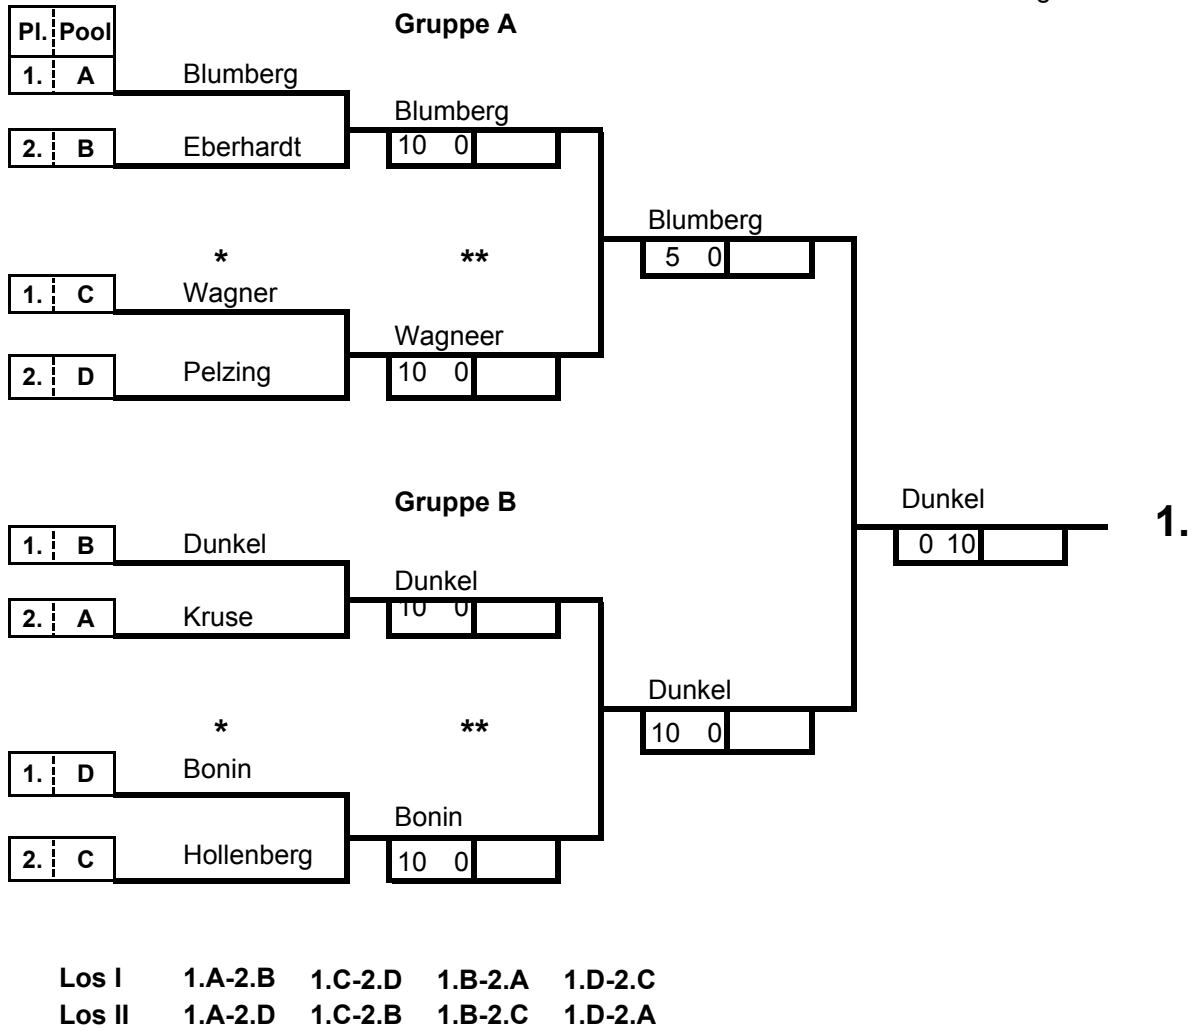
Pl. Pool

Gruppe A

1. A Blumberg

Blumberg

2. B Eberhardt

10 0

Blumberg

\* \*\*

5 0

1. C Wagner

Wagneer

2. D Pelzing

10 0

Gruppe B

Dunkel

1. B Dunkel

0 10

1.

Dunkel

2. A Kruse

10 0

Dunkel

\* \*\*

10 0

1. D Bonin

Bonin

2. C Hollenberg

10 0

Los I 1.A-2.B 1.C-2.D 1.B-2.A 1.D-2.C
Los II 1.A-2.D 1.C-2.B 1.B-2.C 1.D-2.A